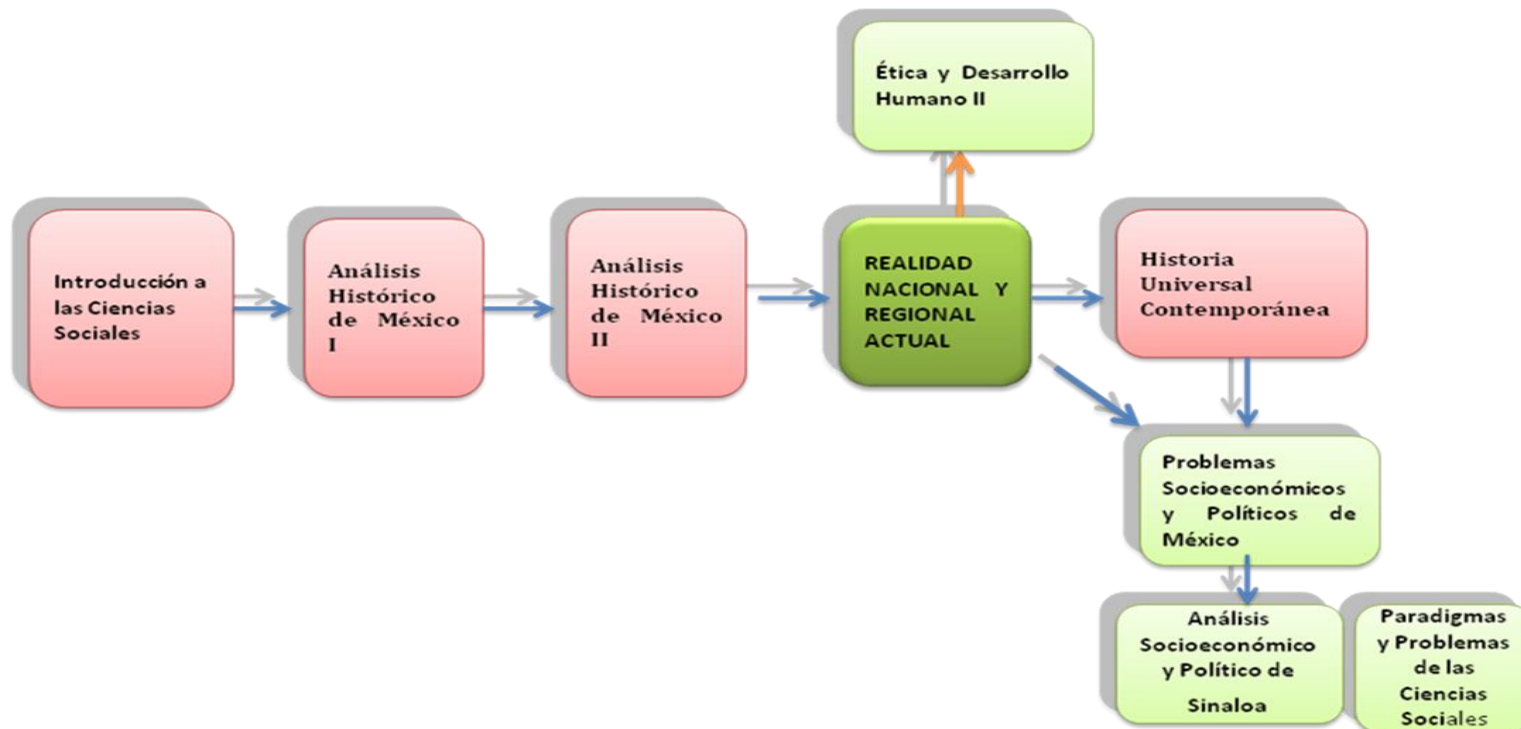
Ética y Desarrollo Humano II

Introducción a las Ciencias Sociales

Análisis Histórico de México I

Análisis Histórico de México II

REALIDAD NACIONAL Y REGIONAL ACTUAL

Historia Universal Contemporánea

Problemas Socioeconómicos y Políticos de México

Análisis Socioeconómico y Político de Sinaloa

Paradigmas y Problemas de las Ciencias Sociales